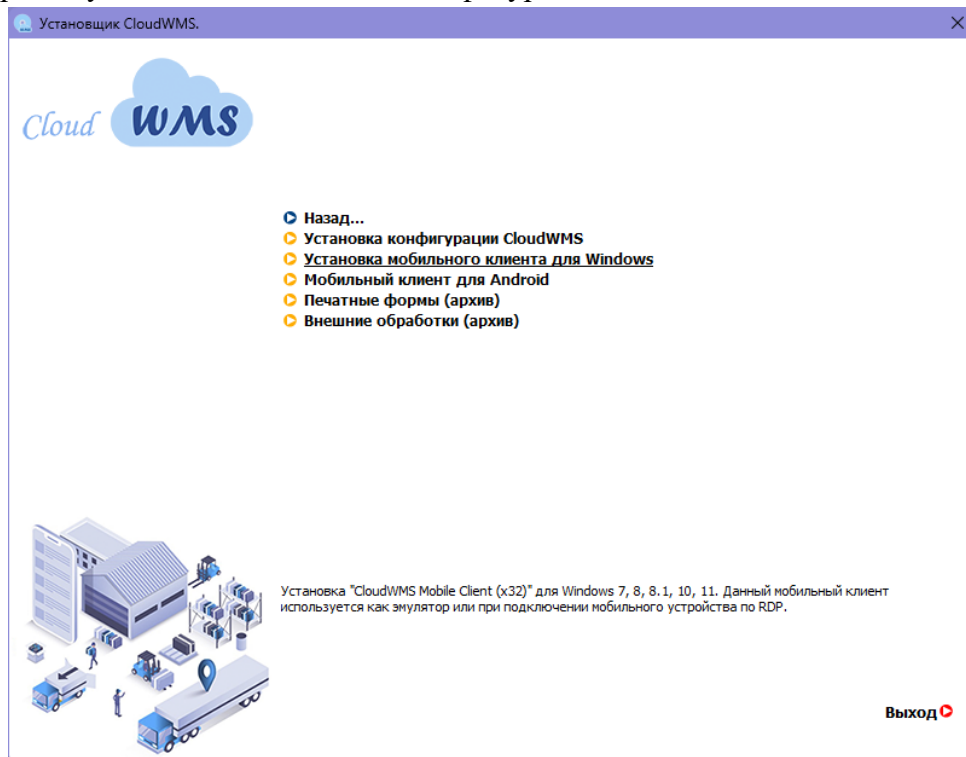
Установщик CloudWMS.

Cloud WMS

Назад...
Установка конфигурации CloudWMS
Установка мобильного клиента для Windows
Мобильный клиент для Android
Печатные формы (архив)
Внешние обработки (архив)

Установка "CloudWMS Mobile Client (x32)" для Windows 7, 8, 8.1, 10, 11. Данный мобильный клиент используется как эмулятор или при подключении мобильного устройства по RDP.

Выход